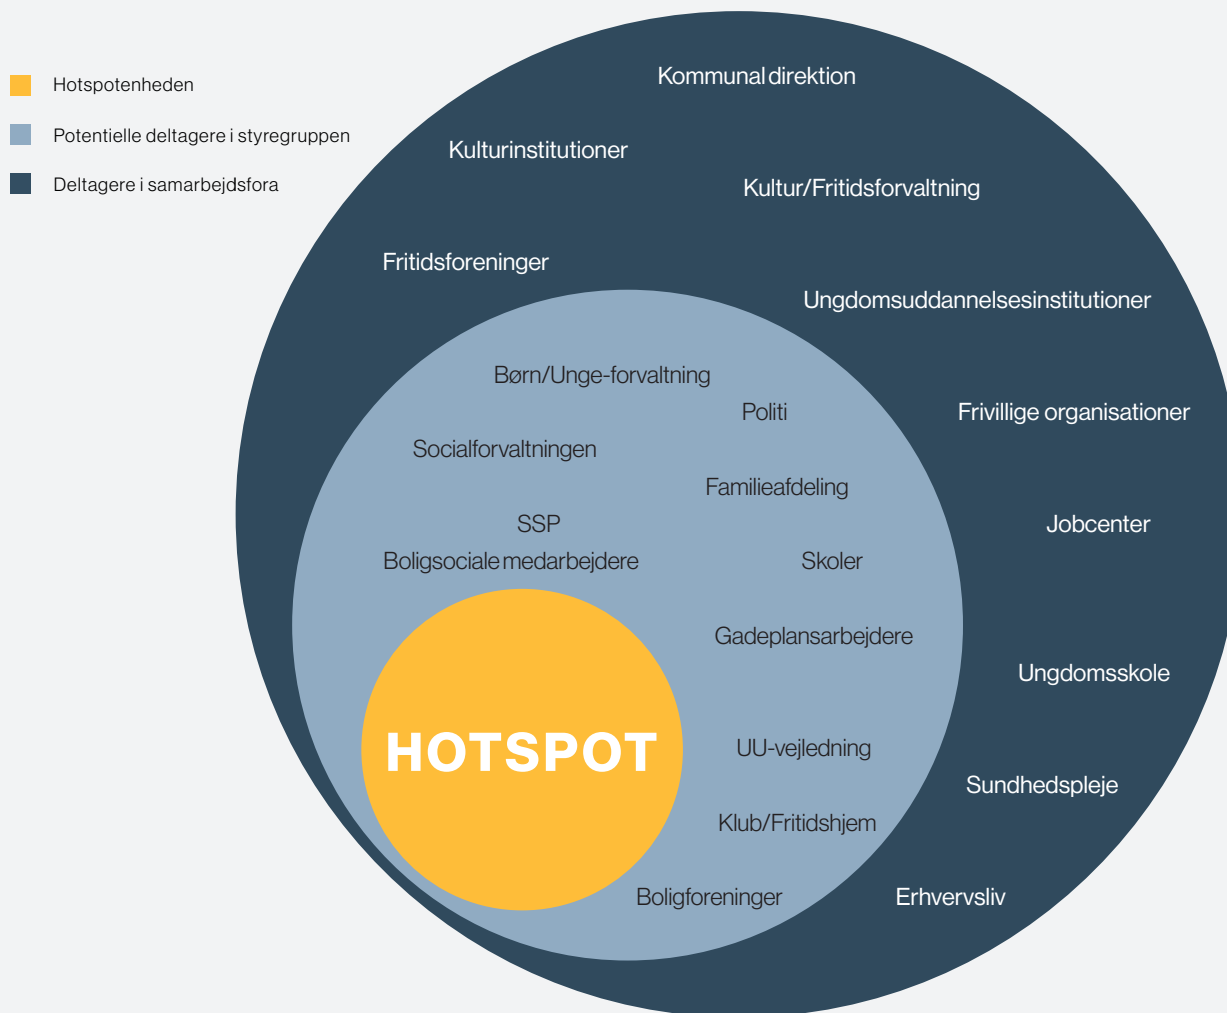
Hotspotenheden

Potentielle deltagere i styregruppen

Deltagere i samarbejdsfora

Kommunal direktion

Kulturinstitutioner

Kultur/Fritidsforvaltning

Fritidsforeninger

Ungdomsuddannelsesinstitutioner

Børn/Unge-forvaltning

Politi

Frivillige organisationer

Socialforvaltningen

Familieafdeling

SSP

Jobcenter

Boligsociale medarbejdere

Skoler

Gadeplansarbejdere

Ungdomsskole

HOTSPOT

UU-vejledning

Sundhedspleje

Klub/Fritidshjem

Boligforeninger

Erhvervsliv